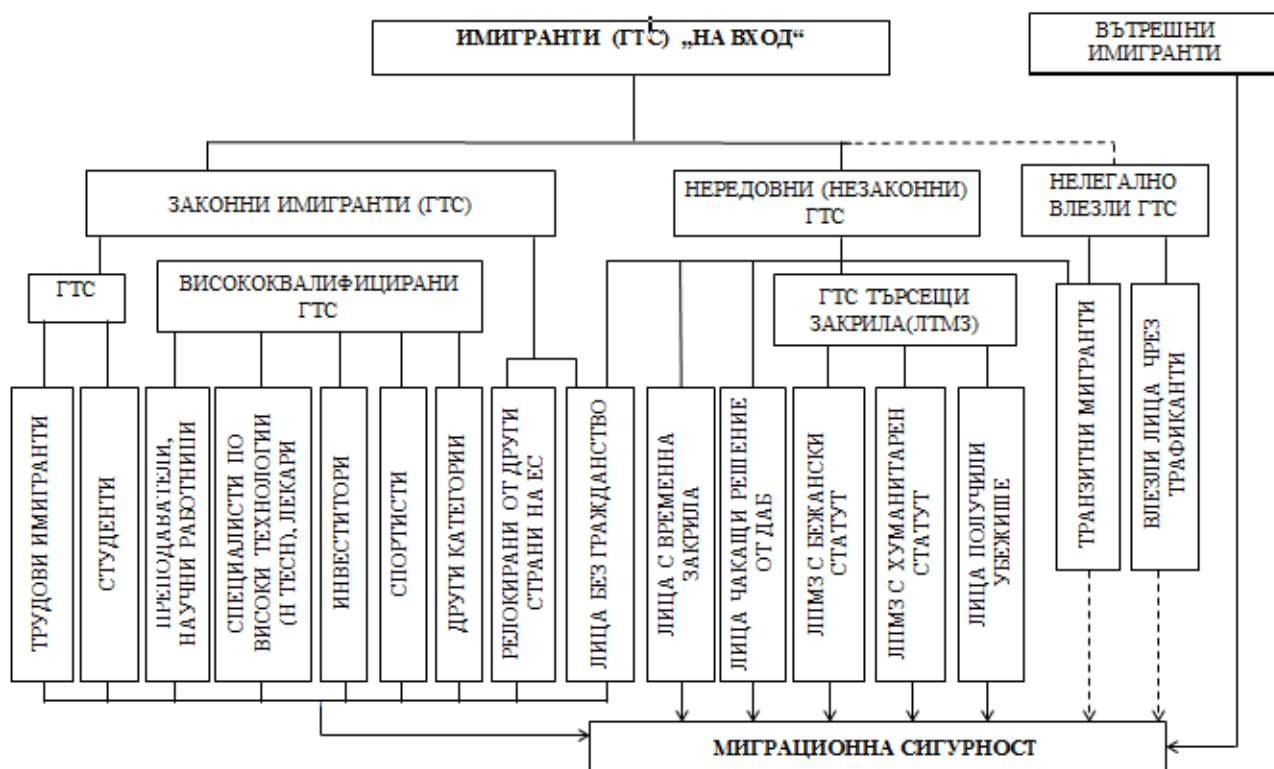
ИМИГРАНТИ (ГТС) „НА ВХОД“

ВЪТРЕШНИ ИМИГРАНТИ

ЗАКОННИ ИМИГРАНТИ (ГТС)

НЕРЕДОВНИ (НЕЗАКОННИ) ГТС

НЕЛЕГАЛНО ВЛЕЗЛИ ГТС

ГТС

ВИСОКОКВАЛИФИЦИРАНИ ГТС

ГТС ТЪРСЕЩИ ЗАКРИЛА(ЛТМЗ)

ТРУДОВИ ИМИГРАНТИ

СТУДЕНТИ

ПРЕПОДАВАТЕЛИ, НАУЧНИ РАБОТНИЦИ

СПЕЦИАЛИСТИ ПО ВИСОКИ ТЕХНОЛОГИИ (H TECH), ЛЕКАРИ

ИНВЕСТИТОРИ

СПОРТИСТИ

ДРУГИ КАТЕГОРИИ

РЕЛОКИРАНИ ОТ ДРУГИ СТРАНИ НА ЕС

ЛИЦА БЕЗ ГРАЖДАНСТВО

ЛИЦА С ВРЕМЕННА ЗАКРИЛА

ЛИЦА ЧАКАЩИ РЕШЕНИЕ ОТ ДАБ

ЛПМЗ С БЕЖАНСКИ СТАТУТ

ЛПМЗ С ХУМАНИТАРЕН СТАТУТ

ЛИЦА ПОЛУЧИЛИ УБЕЖИЩЕ

ТРАНЗИТНИ МИГРАНТИ

ВЛЕЗЛИ ЛИЦА ЧРЕЗ ТРАФИКАНТИ

МИГРАЦИОННА СИГУРНОСТ